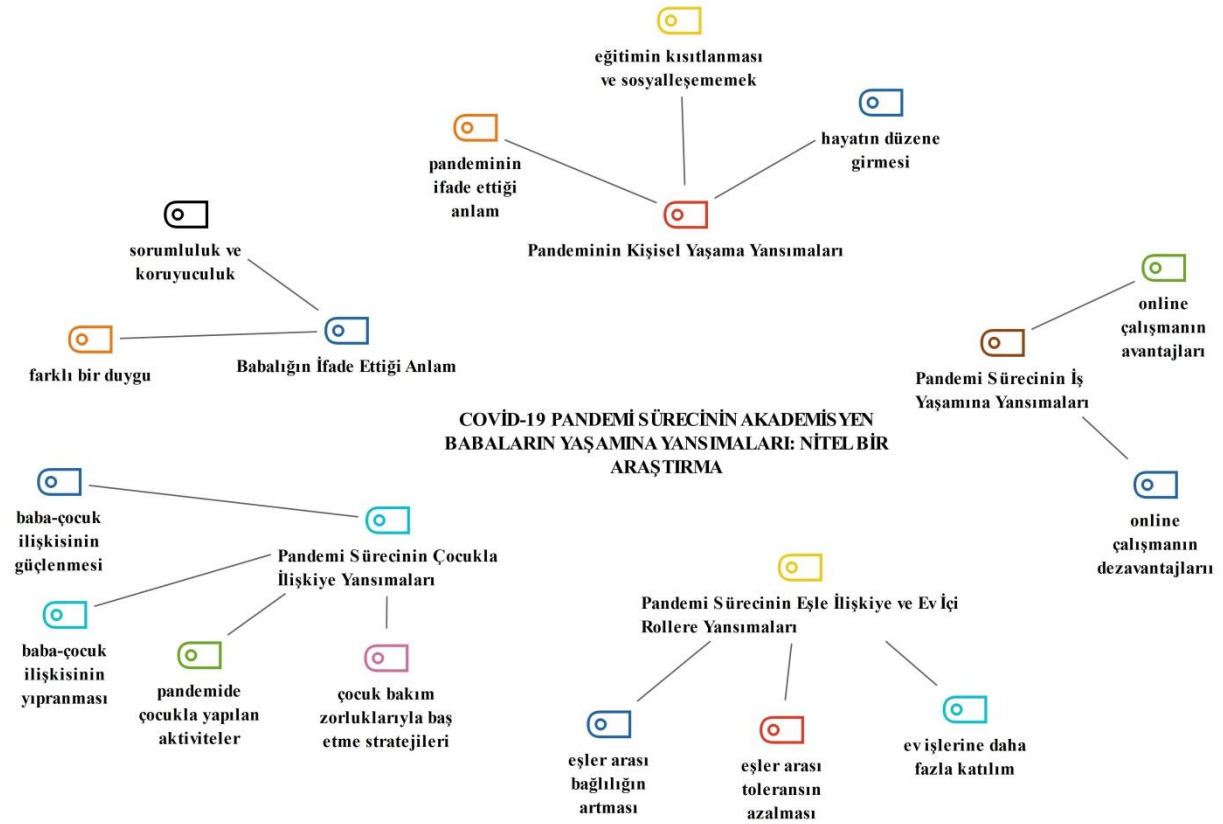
eğitimin kısıtlanması ve sosyalleşememek

hayatın düzene girmesi

pandeminin ifade ettiği anlam

Pandeminin Kişisel Yaşama Yansımaları

sorumluluk ve koruyuculuk

farklı bir duygu

Babalığın İfade Ettiği Anlam

online çalışmanın avantajları

Pandemi Sürecinin İş Yaşamına Yansımaları

online çalışmanın dezavantajları

COVİD-19 PANDEMİ SÜRECİNİN AKADEMİSYEN BABALARIN YAŞAMINA YANSIMALARI: NİTEL BİR ARAŞTIRMA

baba-çocuk ilişkisinin güçlenmesi

Pandemi Sürecinin Çocukla İlişkiye Yansımaları

baba-çocuk ilişkisinin yıpranması

pandemide çocukla yapılan aktiviteler

çocuk bakım zorluklarıyla baş etme stratejileri

Pandemi Sürecinin Eşle İlişkiye ve Ev İçi Rollere Yansımaları

eşler arası bağlılığın artması

eşler arası toleransın azalması

ev işlerine daha fazla katılım